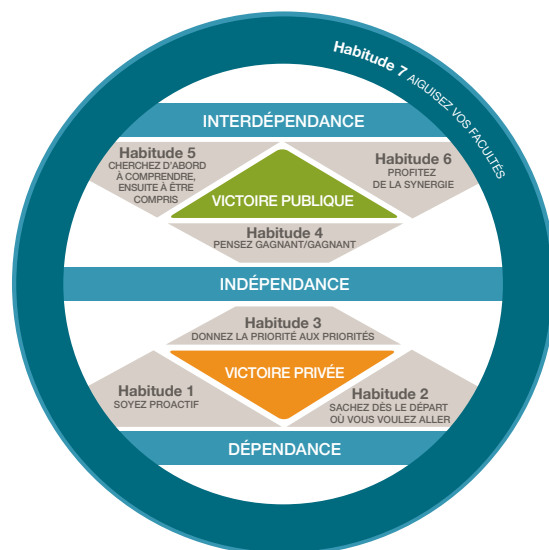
Habitude 7 AIGUISEZ VOS FACULTÉS

INTERDÉPENDANCE

Habitude 5
CHERCHEZ D'ABORD À COMPRENDRE, ENSUITE À ÊTRE COMPRIS

VICTOIRE PUBLIQUE

Habitude 6
PROFITEZ DE LA SYNERGIE

Habitude 4
PENSEZ GAGNANT/GAGNANT

INDÉPENDANCE

Habitude 3
DONNEZ LA PRIORITÉ AUX PRIORITÉS

VICTOIRE PRIVÉE

Habitude 1
SOYEZ PROACTIF

Habitude 2
SACHEZ DÈS LE DÉPART OÙ VOUS VOULEZ ALLER

DÉPENDANCE